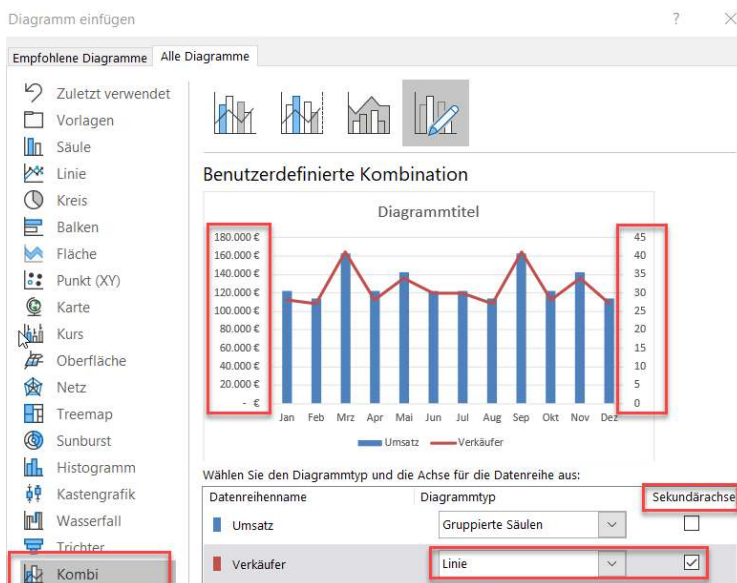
Diagramm einfügen

?

Empfohlene Diagramme | Alle Diagramme

Zuletzt verwendet
Vorlagen
Säule
Linie
Kreis
Balken
Fläche
Punkt (XY)
Karte
Kurs
Oberfläche
Netz
Treemap
Sunburst
Histogramm
Kastengrafik
Wasserfall
Trichter
Kombi

Benutzerdefinierte Kombination

Diagrammtitel

180.000 €
160.000 €
140.000 €
120.000 €
100.000 €
80.000 €
60.000 €
40.000 €
20.000 €
- €

45
40
35
30
25
20
15
10
5
0

Jan Feb Mrz Apr Mai Jun Jul Aug Sep Okt Nov Dez

Umsatz Verkäufer

Wählen Sie den Diagrammtyp und die Achse für die Datenreihe aus:

| Datenreihenname | Diagrammtyp | Sekundärachse |
|---|---|---|
| Umsatz | Gruppierte Säulen | ☐ |
| Verkäufer | Linie | ☑ |